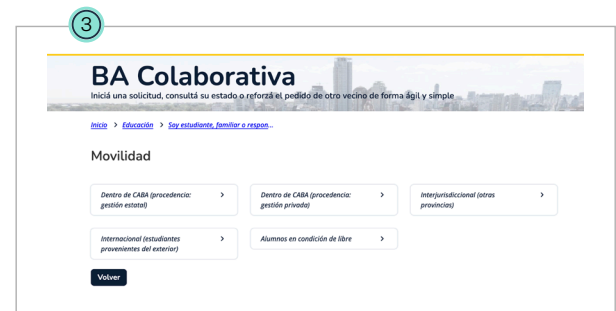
3

BA Colaborativa
Iniciá una solicitud, consultá su estado o reforzá el pedido de otro vecino de forma ágil y simple

Inicio > Educación > Soy estudiante, familiar o respon...

Movilidad

Dentro de CABA (procedencia: gestión estatal) >

Dentro de CABA (procedencia: gestión privada) >

Interjurisdiccional (otras provincias) >

Internacional (estudiantes provenientes del exterior) >

Alumnos en condición de libre >

Volver